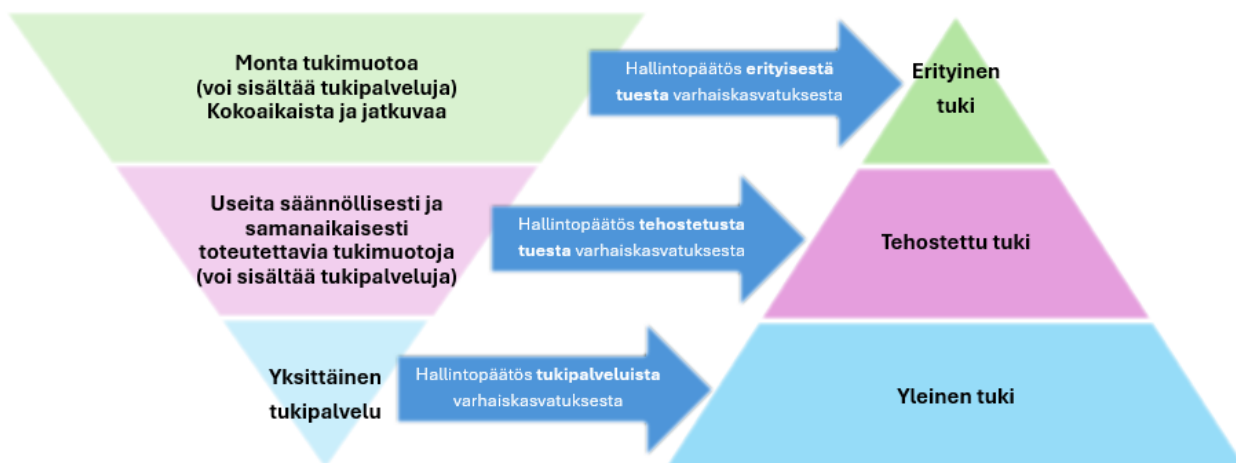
Monta tukimuotoa (voi sisältää tukipalveluja) Kokoaikaista ja jatkuvaa

Hallintopäätös erityisestä tuesta varhaiskasvatuksesta

Erityinen tuki

Useita säännöllisesti ja samanaikaisesti toteutettavia tukimuotoja (voi sisältää tukipalveluja)

Hallintopäätös tehostetusta tuesta varhaiskasvatuksesta

Tehostettu tuki

Yksittäinen tukipalvelu

Hallintopäätös tukipalveluista varhaiskasvatuksesta

Yleinen tuki